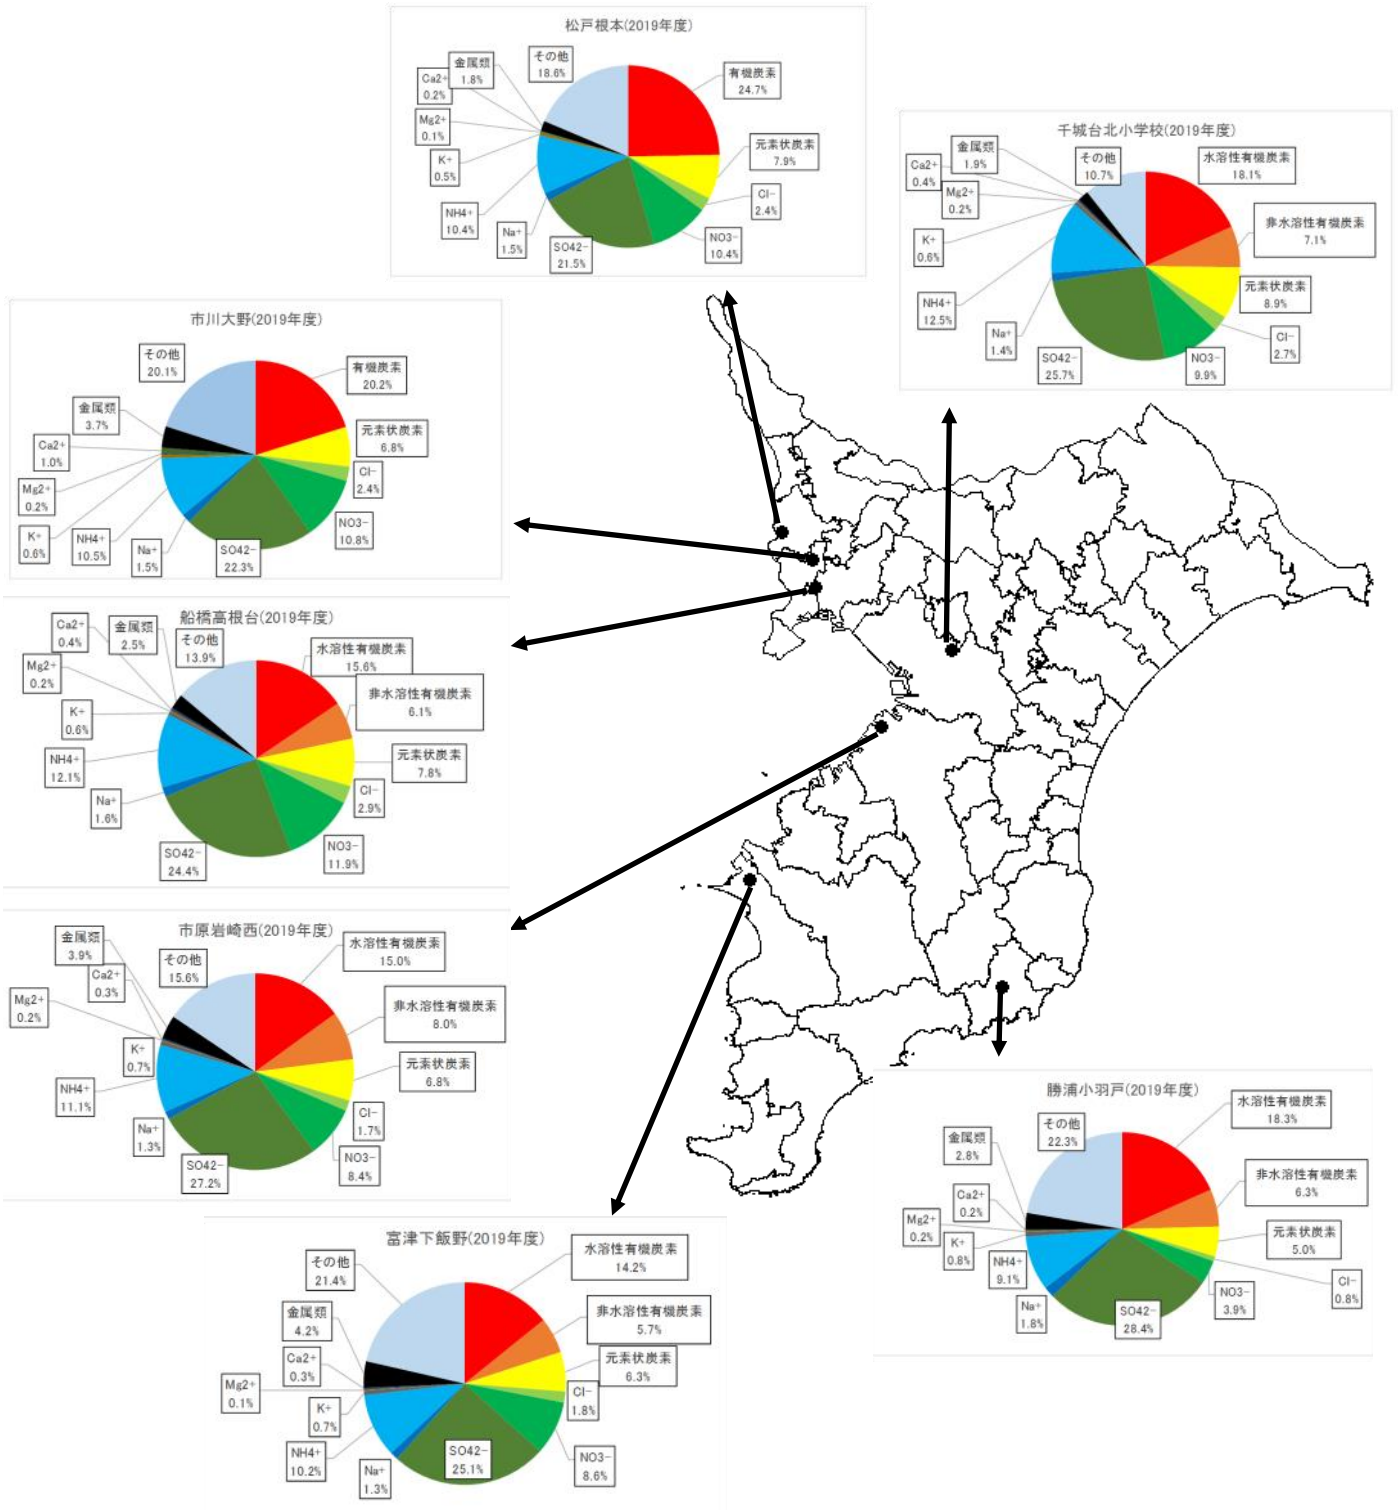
松戸根本(2019年度)

金属類 1.8%
Ca2+ 0.2%
Mg2+ 0.1%
K+ 0.5%
NH4+ 10.4%
Na+ 1.5%
その他 18.6%
有機炭素 24.7%
元素状炭素 7.9%
Cl- 2.4%
NO3- 10.4%
SO42- 21.5%

千城台北小学校(2019年度)

金属類 1.9%
Ca2+ 0.4%
Mg2+ 0.2%
K+ 0.6%
NH4+ 12.5%
Na+ 1.4%
その他 10.7%
水溶性有機炭素 18.1%
非水溶性有機炭素 7.1%
元素状炭素 8.9%
Cl- 2.7%
NO3- 9.9%
SO42- 25.7%

市川大野(2019年度)

その他 20.1%
金属類 3.7%
Ca2+ 1.0%
Mg2+ 0.2%
K+ 0.6%
NH4+ 10.5%
Na+ 1.5%
有機炭素 20.2%
元素状炭素 6.8%
Cl- 2.4%
NO3- 10.8%
SO42- 22.3%

船橋高根台(2019年度)

Ca2+ 0.4%
金属類 2.5%
その他 13.9%
Mg2+ 0.2%
K+ 0.6%
NH4+ 12.1%
Na+ 1.6%
水溶性有機炭素 15.6%
非水溶性有機炭素 6.1%
元素状炭素 7.8%
Cl- 2.9%
NO3- 11.9%
SO42- 24.4%

市原岩崎西(2019年度)

金属類 3.9%
Ca2+ 0.3%
その他 15.6%
Mg2+ 0.2%
K+ 0.7%
NH4+ 11.1%
Na+ 1.3%
水溶性有機炭素 15.0%
非水溶性有機炭素 8.0%
元素状炭素 6.8%
Cl- 1.7%
NO3- 8.4%
SO42- 27.2%

勝浦小羽戸(2019年度)

金属類 2.8%
その他 22.3%
Ca2+ 0.2%
Mg2+ 0.2%
K+ 0.8%
NH4+ 9.1%
Na+ 1.8%
水溶性有機炭素 18.3%
非水溶性有機炭素 6.3%
元素状炭素 5.0%
Cl- 0.8%
NO3- 3.9%
SO42- 28.4%

富津下飯野(2019年度)

その他 21.4%
金属類 4.2%
Ca2+ 0.3%
Mg2+ 0.1%
K+ 0.7%
NH4+ 10.2%
Na+ 1.3%
水溶性有機炭素 14.2%
非水溶性有機炭素 5.7%
元素状炭素 6.3%
Cl- 1.8%
NO3- 8.6%
SO42- 25.1%